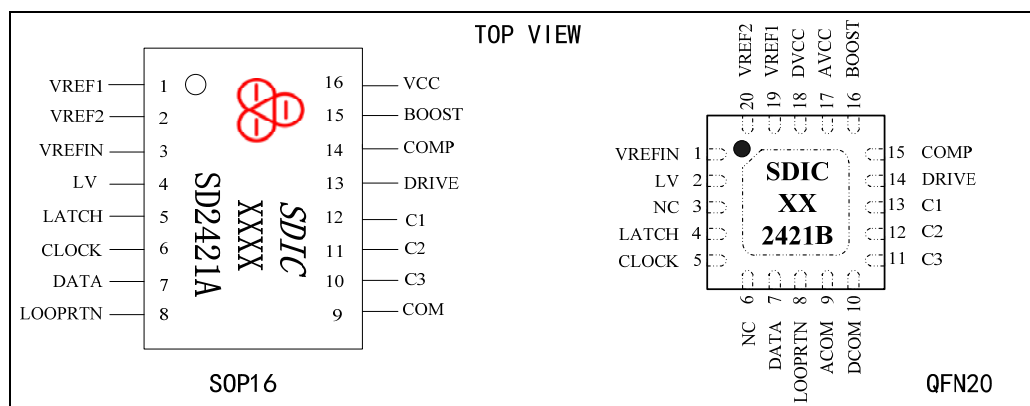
TOP VIEW

VREF1 1
VREF2 2
VREFIN 3
LV 4
LATCH 5
CLOCK 6
DATA 7
LOOPRTN 8

16 VCC
15 BOOST
14 COMP
13 DRIVE
12 C1
11 C2
10 C3
9 COM

SD2421A
XXXX
SDIC

SOP16

VREF2 20
VREF1 19
DVCC 18
AVCC 17
BOOST 16

VREFIN 1
LV 2
NC 3
LATCH 4
CLOCK 5

15 COMP
14 DRIVE
13 C1
12 C2
11 C3

SDIC
XX
2421B

6 NC
7 DATA
8 LOOPRTN
9 ACOM
10 DCOM

QFN20